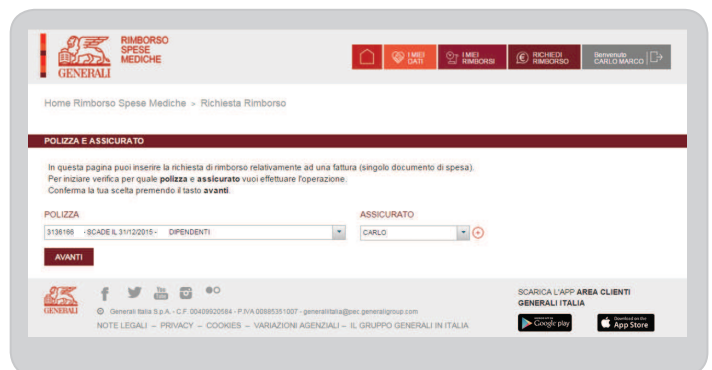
GENERALI

RIMBORSO SPESE MEDICHE

I MIEI DATI

I MIEI RIMBORSI

RICHIEDI RIMBORSO

Benvenuto CARLO MARCO

Home Rimborso Spese Mediche » Richiesta Rimborso

POLIZZA E ASSICURATO

In questa pagina puoi inserire la richiesta di rimborso relativamente ad una fattura (singolo documento di spesa).
Per iniziare verifica per quale **polizza** e **assicurato** vuoi effettuare l'operazione.
Conferma la tua scelta premendo il tasto **avanti**.

POLIZZA

3136166 - SCADE IL 31/12/2015 - DIPENDENTI

ASSICURATO

CARLO

AVANTI

GENERALI

© Generali Italia S.p.A. - C.F. 00409920584 - P.IVA 00885351007 - generaliitalia@pec.generaligroup.com

NOTE LEGALI – PRIVACY – COOKIES – VARIAZIONI AGENZIALI – IL GRUPPO GENERALI IN ITALIA

SCARICA L'APP **AREA CLIENTI GENERALI ITALIA**

Google play

Download on the App Store